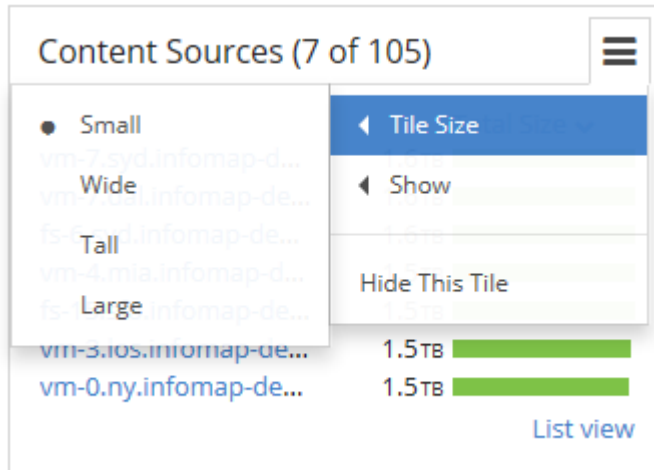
Content Sources (7 of 105)

Small
Wide
Tall
Large

Tile Size
Show
Hide This Tile

vm-7.syd.infomap-de... 1.6TB
vm-7.dal.infomap-de... 1.6TB
fs-6.syd.infomap-de... 1.6TB
vm-4.mia.infomap-d... 1.6TB
fs-1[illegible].infomap-de... 1.5TB
vm-3.los.infomap-de... 1.5TB
vm-0.ny.infomap-de... 1.5TB

List view